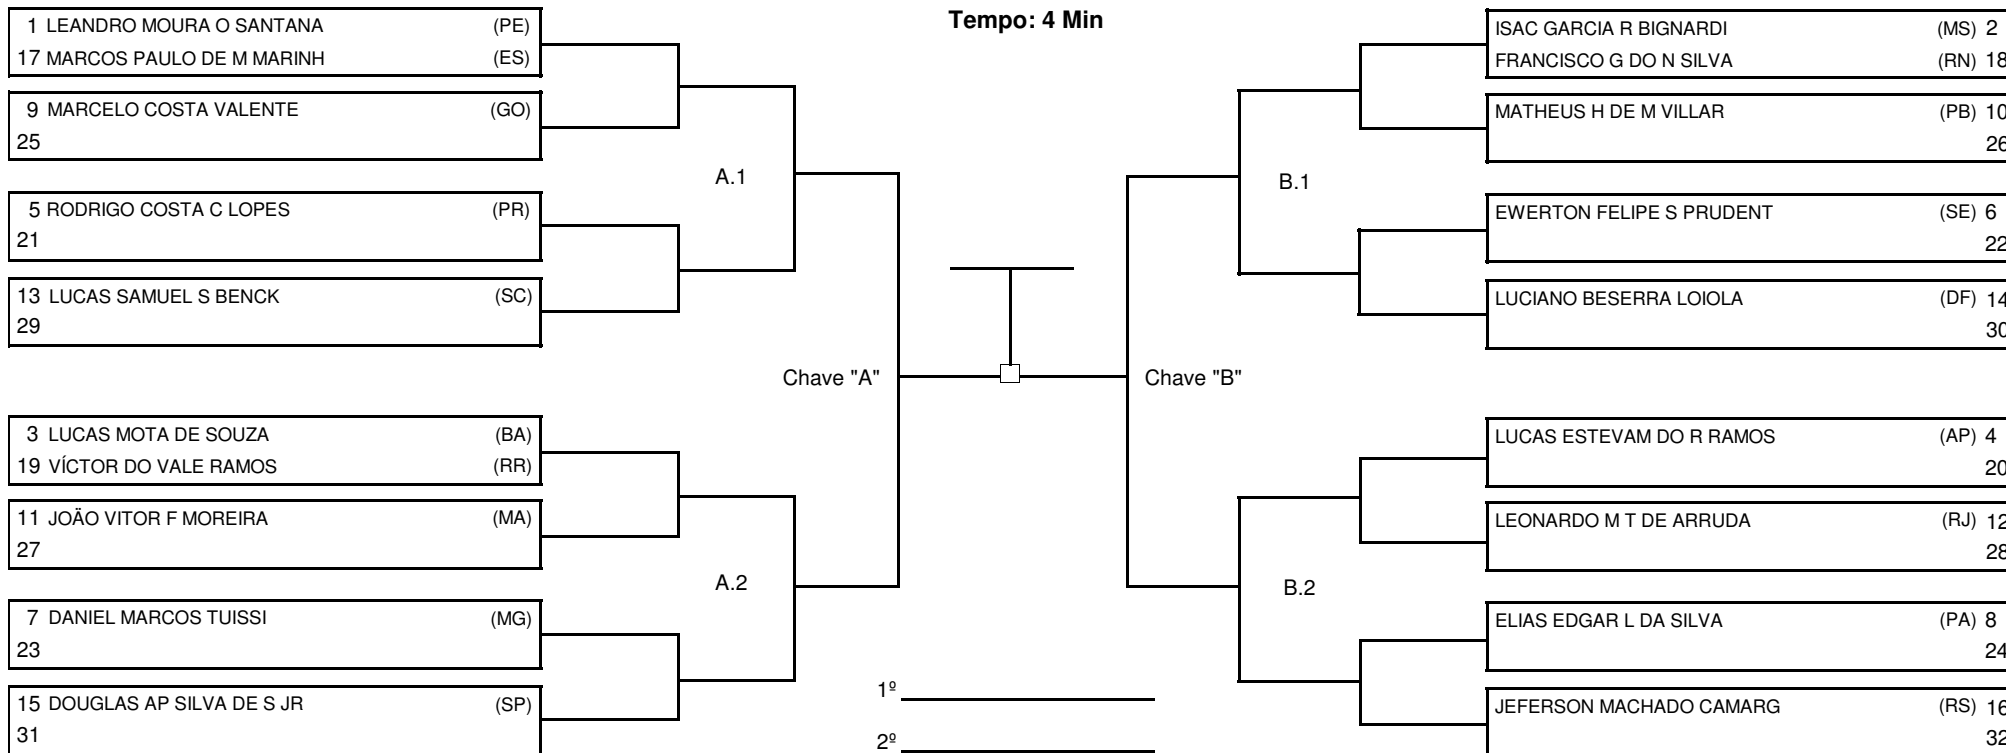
Tempo: 4 Min

1 LEANDRO MOURA O SANTANA (PE)
17 MARCOS PAULO DE M MARINH (ES)
9 MARCELO COSTA VALENTE (GO)
25
A.1
5 RODRIGO COSTA C LOPES (PR)
21
13 LUCAS SAMUEL S BENCK (SC)
29
Chave "A"
3 LUCAS MOTA DE SOUZA (BA)
19 VÍCTOR DO VALE RAMOS (RR)
11 JOÃO VITOR F MOREIRA (MA)
27
A.2
7 DANIEL MARCOS TUISSI (MG)
23
15 DOUGLAS AP SILVA DE S JR (SP)
31

1º
2º

ISAC GARCIA R BIGNARDI (MS) 2
FRANCISCO G DO N SILVA (RN) 18
MATHEUS H DE M VILLAR (PB) 10
26
B.1
EWERTON FELIPE S PRUDENT (SE) 6
22
LUCIANO BESERRA LOIOLA (DF) 14
30
Chave "B"
LUCAS ESTEVAM DO R RAMOS (AP) 4
20
LEONARDO M T DE ARRUDA (RJ) 12
28
B.2
ELIAS EDGAR L DA SILVA (PA) 8
24
JEFERSON MACHADO CAMARG (RS) 16
32